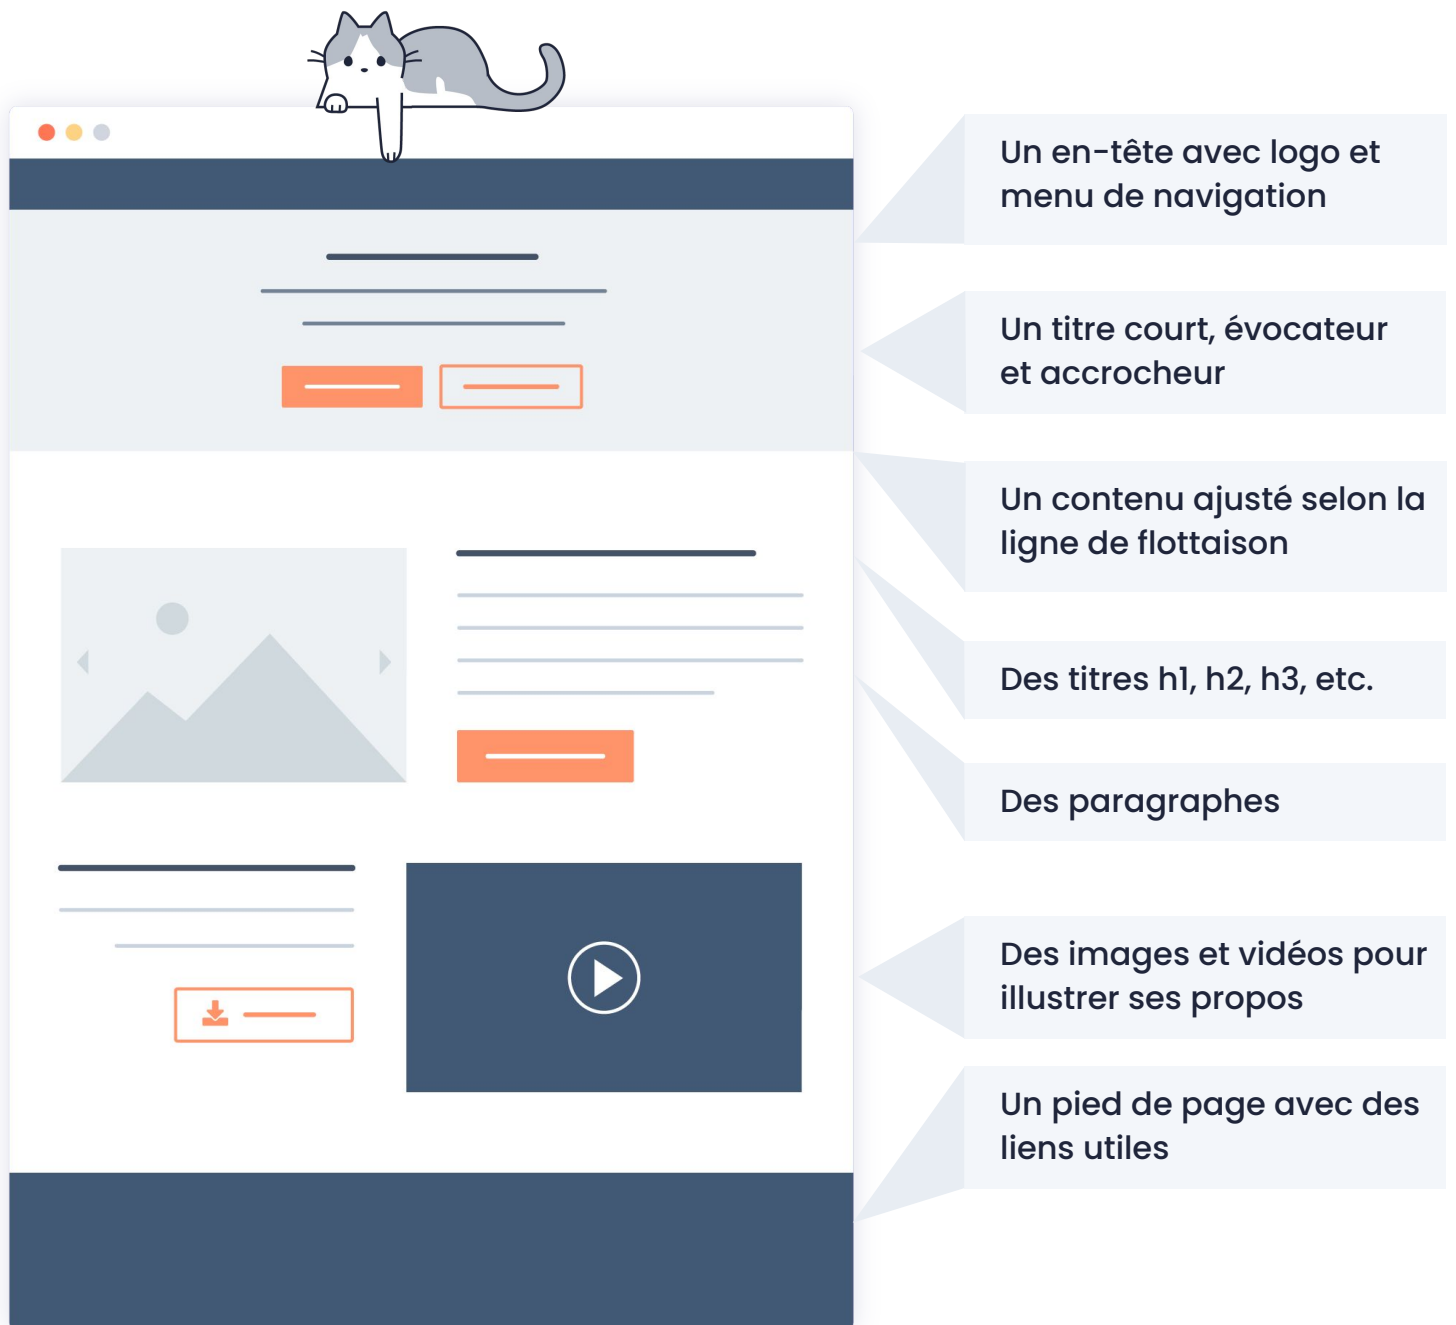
Un en-tête avec logo et menu de navigation

Un titre court, évocateur et accrocheur

Un contenu ajusté selon la ligne de flottaison

Des titres h1, h2, h3, etc.

Des paragraphes

Des images et vidéos pour illustrer ses propos

Un pied de page avec des liens utiles